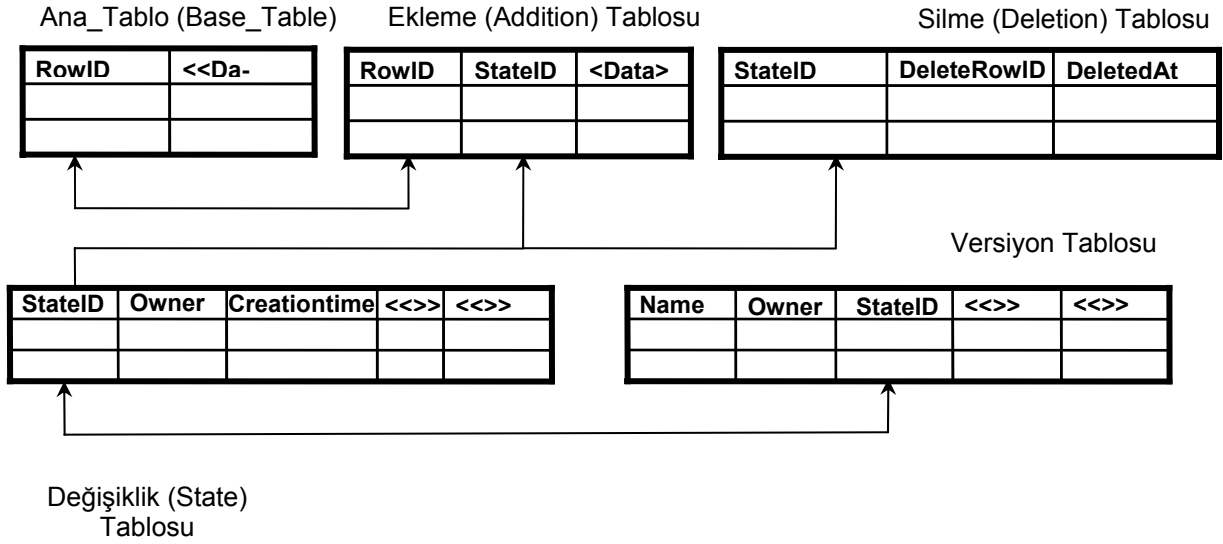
Ana_Tablo (Base_Table)

| RowID | <<Da- |
|---|---|
| | |
| | |

Ekleme (Addition) Tablosu

| RowID | StateID | <Data> |
|---|---|---|
| | | |
| | | |

Silme (Deletion) Tablosu

| StateID | DeleteRowID | DeletedAt |
|---|---|---|
| | | |
| | | |

Versiyon Tablosu

| StateID | Owner | Creationtime | <<>> | <<>> |
|---|---|---|---|---|
| | | | | |
| | | | | |

| Name | Owner | StateID | <<>> | <<>> |
|---|---|---|---|---|
| | | | | |
| | | | | |

Değişiklik (State) Tablosu